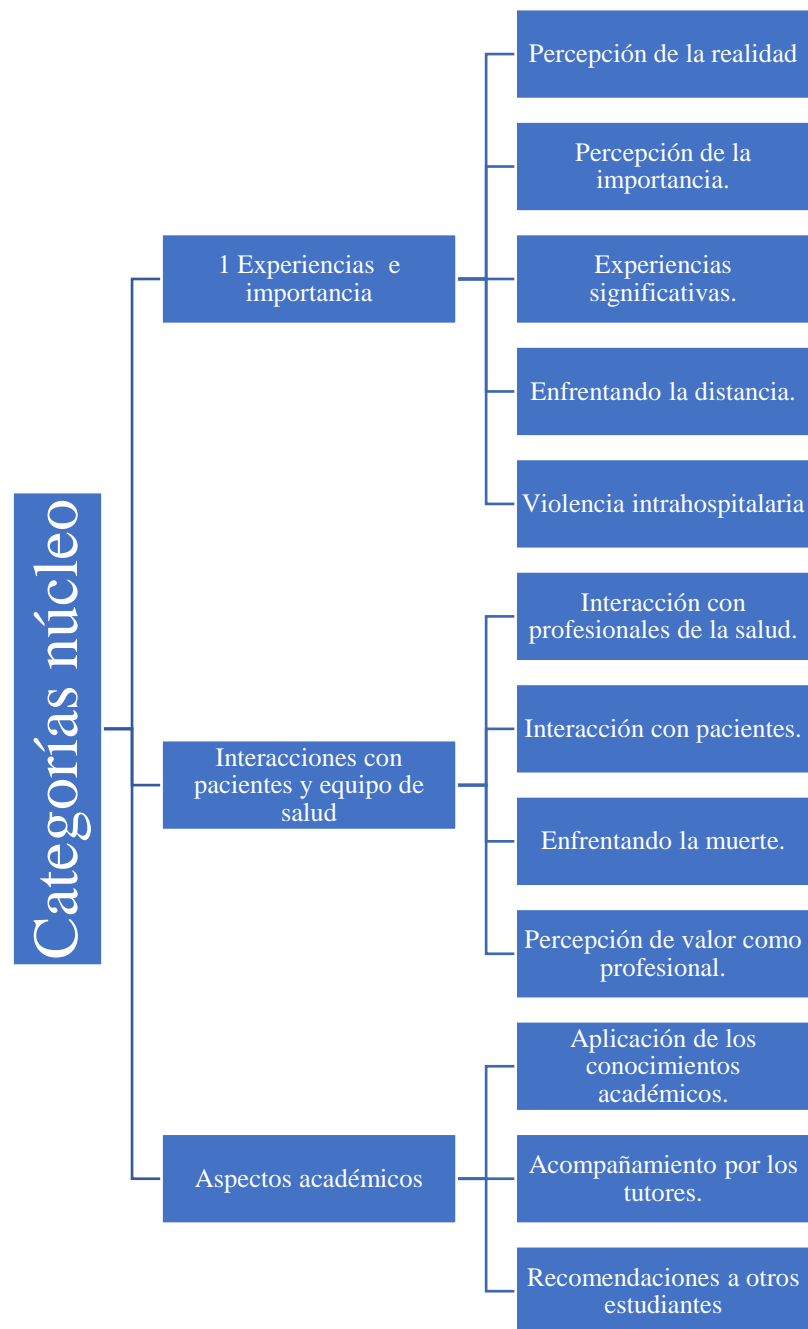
Categorías núcleo

1 Experiencias e importancia

Percepción de la realidad

Percepción de la importancia.

Experiencias significativas.

Enfrentando la distancia.

Violencia intrahospitalaria

Interacciones con pacientes y equipo de salud

Interacción con profesionales de la salud.

Interacción con pacientes.

Enfrentando la muerte.

Percepción de valor como profesional.

Aspectos académicos

Aplicación de los conocimientos académicos.

Acompañamiento por los tutores.

Recomendaciones a otros estudiantes